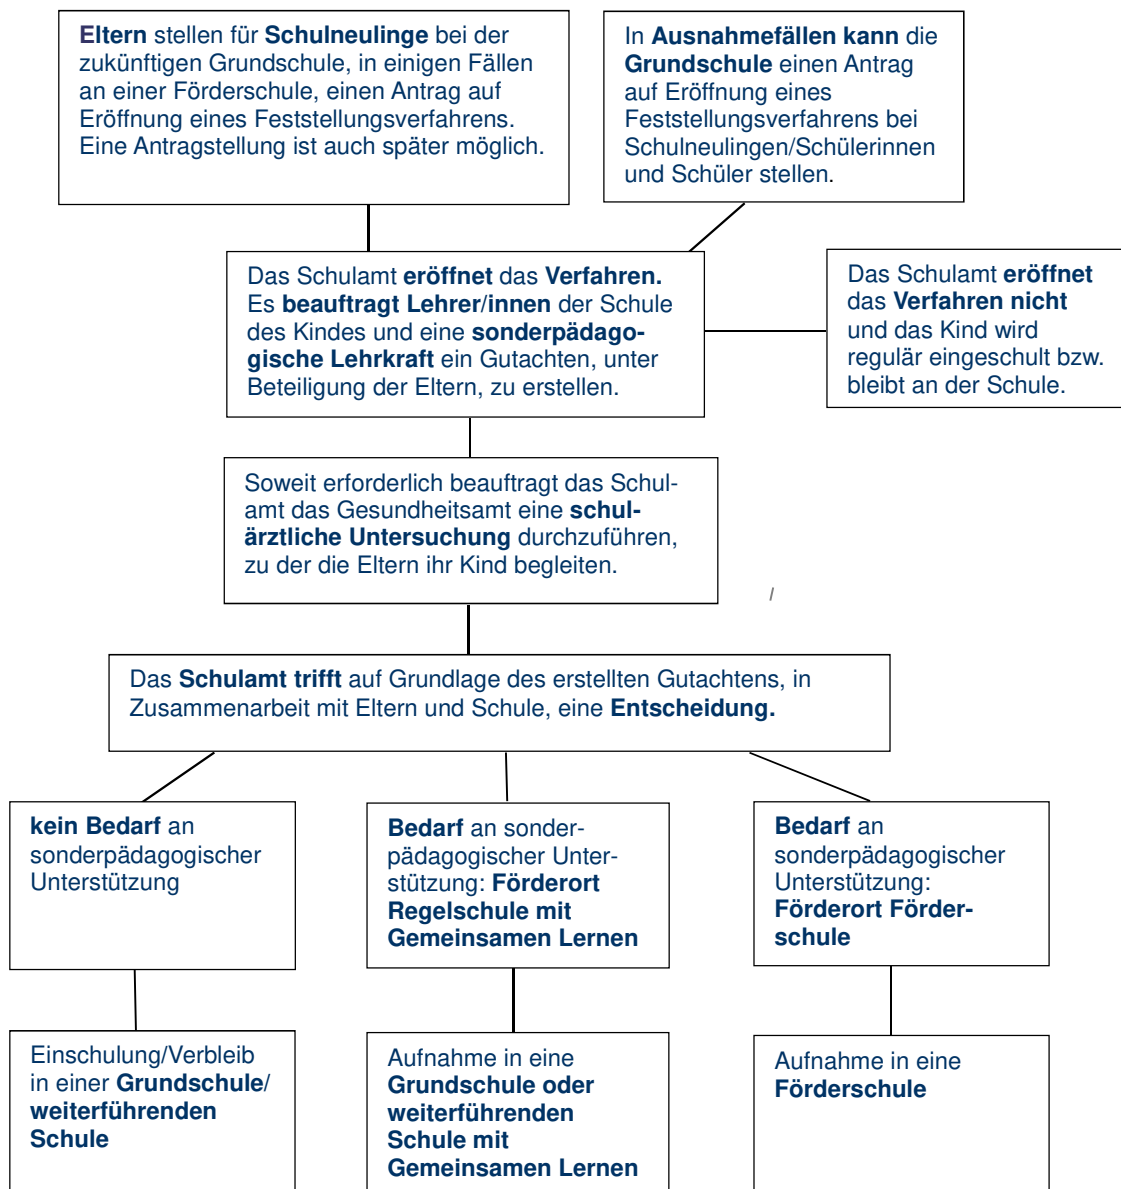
Eltern stellen für Schulneulinge bei der zukünftigen Grundschule, in einigen Fällen an einer Förderschule, einen Antrag auf Eröffnung eines Feststellungsverfahrens. Eine Antragstellung ist auch später möglich.

In Ausnahmefällen kann die Grundschule einen Antrag auf Eröffnung eines Feststellungsverfahrens bei Schulneulingen/Schülerinnen und Schüler stellen.

Das Schulamt eröffnet das Verfahren. Es beauftragt Lehrer/innen der Schule des Kindes und eine sonderpädagogische Lehrkraft ein Gutachten, unter Beteiligung der Eltern, zu erstellen.

Das Schulamt eröffnet das Verfahren nicht und das Kind wird regulär eingeschult bzw. bleibt an der Schule.

Soweit erforderlich beauftragt das Schulamt das Gesundheitsamt eine schulärztliche Untersuchung durchzuführen, zu der die Eltern ihr Kind begleiten.

/

Das Schulamt trifft auf Grundlage des erstellten Gutachtens, in Zusammenarbeit mit Eltern und Schule, eine Entscheidung.

kein Bedarf an sonderpädagogischer Unterstützung

Bedarf an sonderpädagogischer Unterstützung: Förderort Regelschule mit Gemeinsamen Lernen

Bedarf an sonderpädagogischer Unterstützung: Förderort Förderschule

Einschulung/Verbleib in einer Grundschule/ weiterführenden Schule

Aufnahme in eine Grundschule oder weiterführenden Schule mit Gemeinsamen Lernen

Aufnahme in eine Förderschule